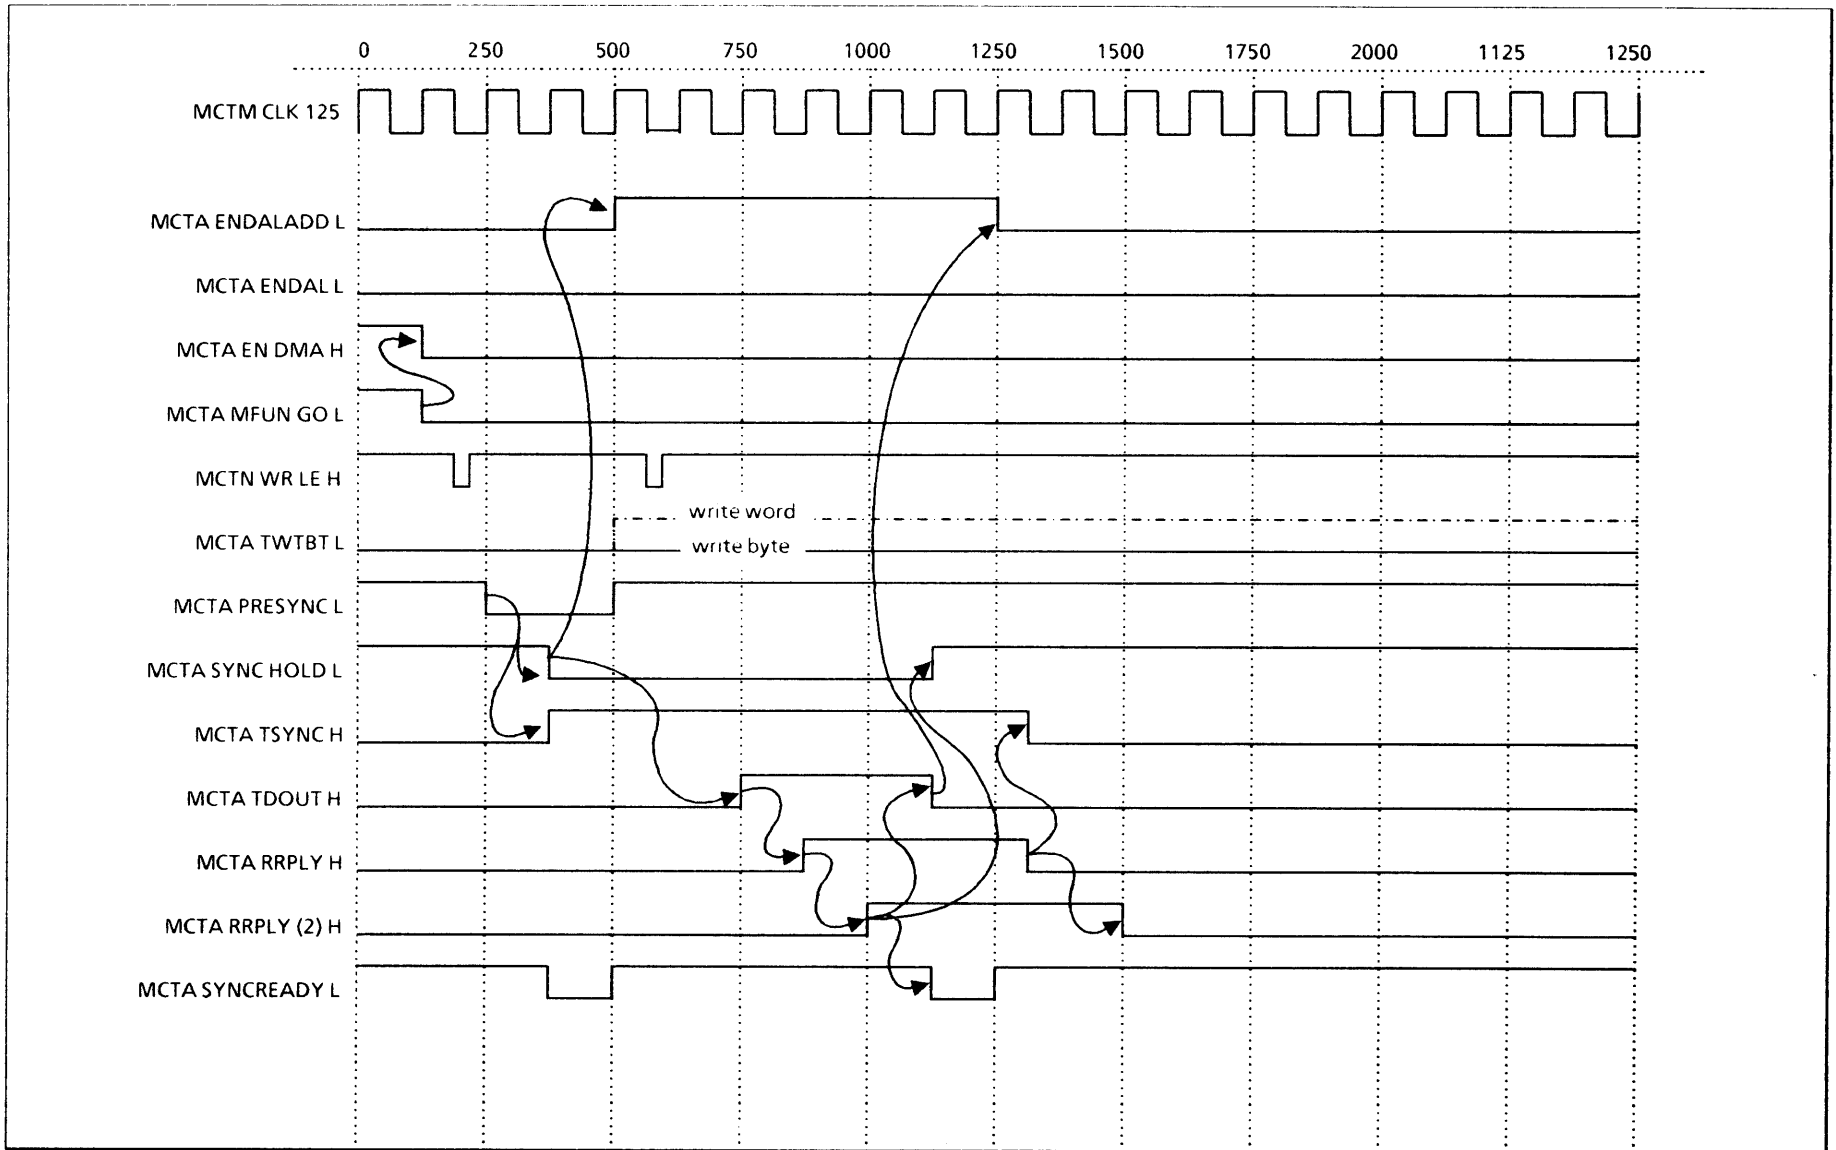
0 250 500 750 1000 1250 1500 1750 2000 1125 1250

MCTM CLK 125

MCTA ENDALADD L

MCTA ENDAL L

MCTA EN DMA H

MCTA MFUN GO L

MCTN WR LE H

MCTA TWTBT L

write word

write byte

MCTA PRESYNC L

MCTA SYNC HOLD L

MCTA TSYNC H

MCTA TDOUT H

MCTA RRPLY H

MCTA RRPLY (2) H

MCTA SYNCREADY L